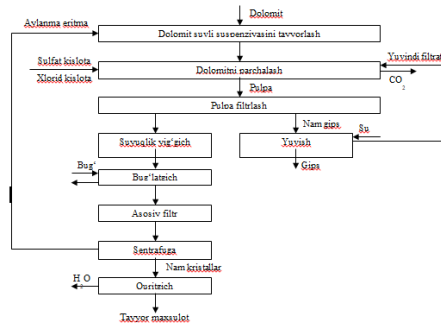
Dolomit

Aylanma eritma

Dolomit suvli suspenzivasini tayyorlash

Sulfat kislota

Xlorid kislota

Dolomitni parchalash

Yuvindi filtrat

$CO_2$

Pulpa

Pulpa filtrlash

Nam gips

Su

Suyuqlik yig'gich

Yuvish

Bug'

Bug'latgich

Gips

Asosiy filtr

Sentrafuga

Nam kristallar

$H_2O$

Quritgich

Tayyor maxsulot